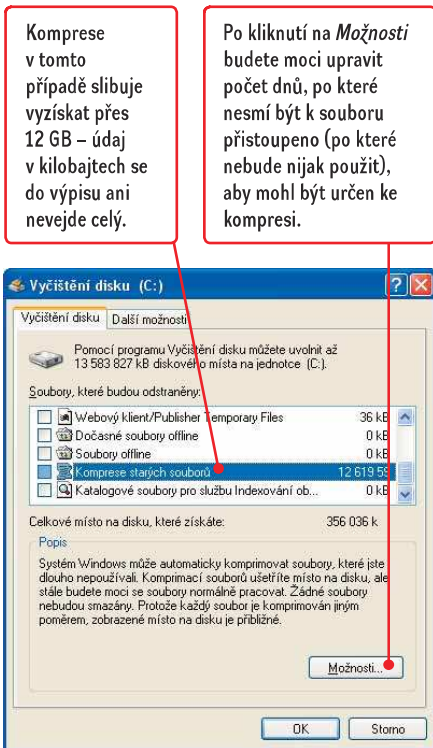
Komprese v tomto případě slibuje vyzískat přes 12 GB – údaj v kilobajtech se do výpisu ani nevejde celý.

Po kliknutí na *Možnosti* budete moci upravit počet dnů, po které nesmí být k souboru přistoupeno (po které nebude nijak použit), aby mohl být určen ke kompresi.

Vyčištění disku (C:)

Vyčištění disku | Další možnosti

Pomocí programu Vyčištění disku můžete uvolnit až 13 583 827 kB diskového místa na jednotce (C:).

Soubory, které budou odstraněny:

| | | |
|---|---|---|
| ☐ | Webový klient/Publisher Temporary Files | 36 kB |
| ☐ | Dočasné soubory offline | 0 kB |
| ☐ | Soubory offline | 0 kB |
| ☐ | Komprese starých souborů | 12 619 59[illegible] |
| ☐ | Katalogové soubory pro službu Indexování ob... | 0 kB |

Celkové místo na disku, které získáte: 356 036 k

Popis

Systém Windows může automaticky komprimovat soubory, které jste dlouho nepoužívali. Komprimací souborů ušetříte místo na disku, ale stále budete moci se soubory normálně pracovat. Žádné soubory nebudou smazány. Protože každý soubor je komprimován jiným poměrem, zobrazené místo na disku je přibližné.

Možnosti...

OK Storno